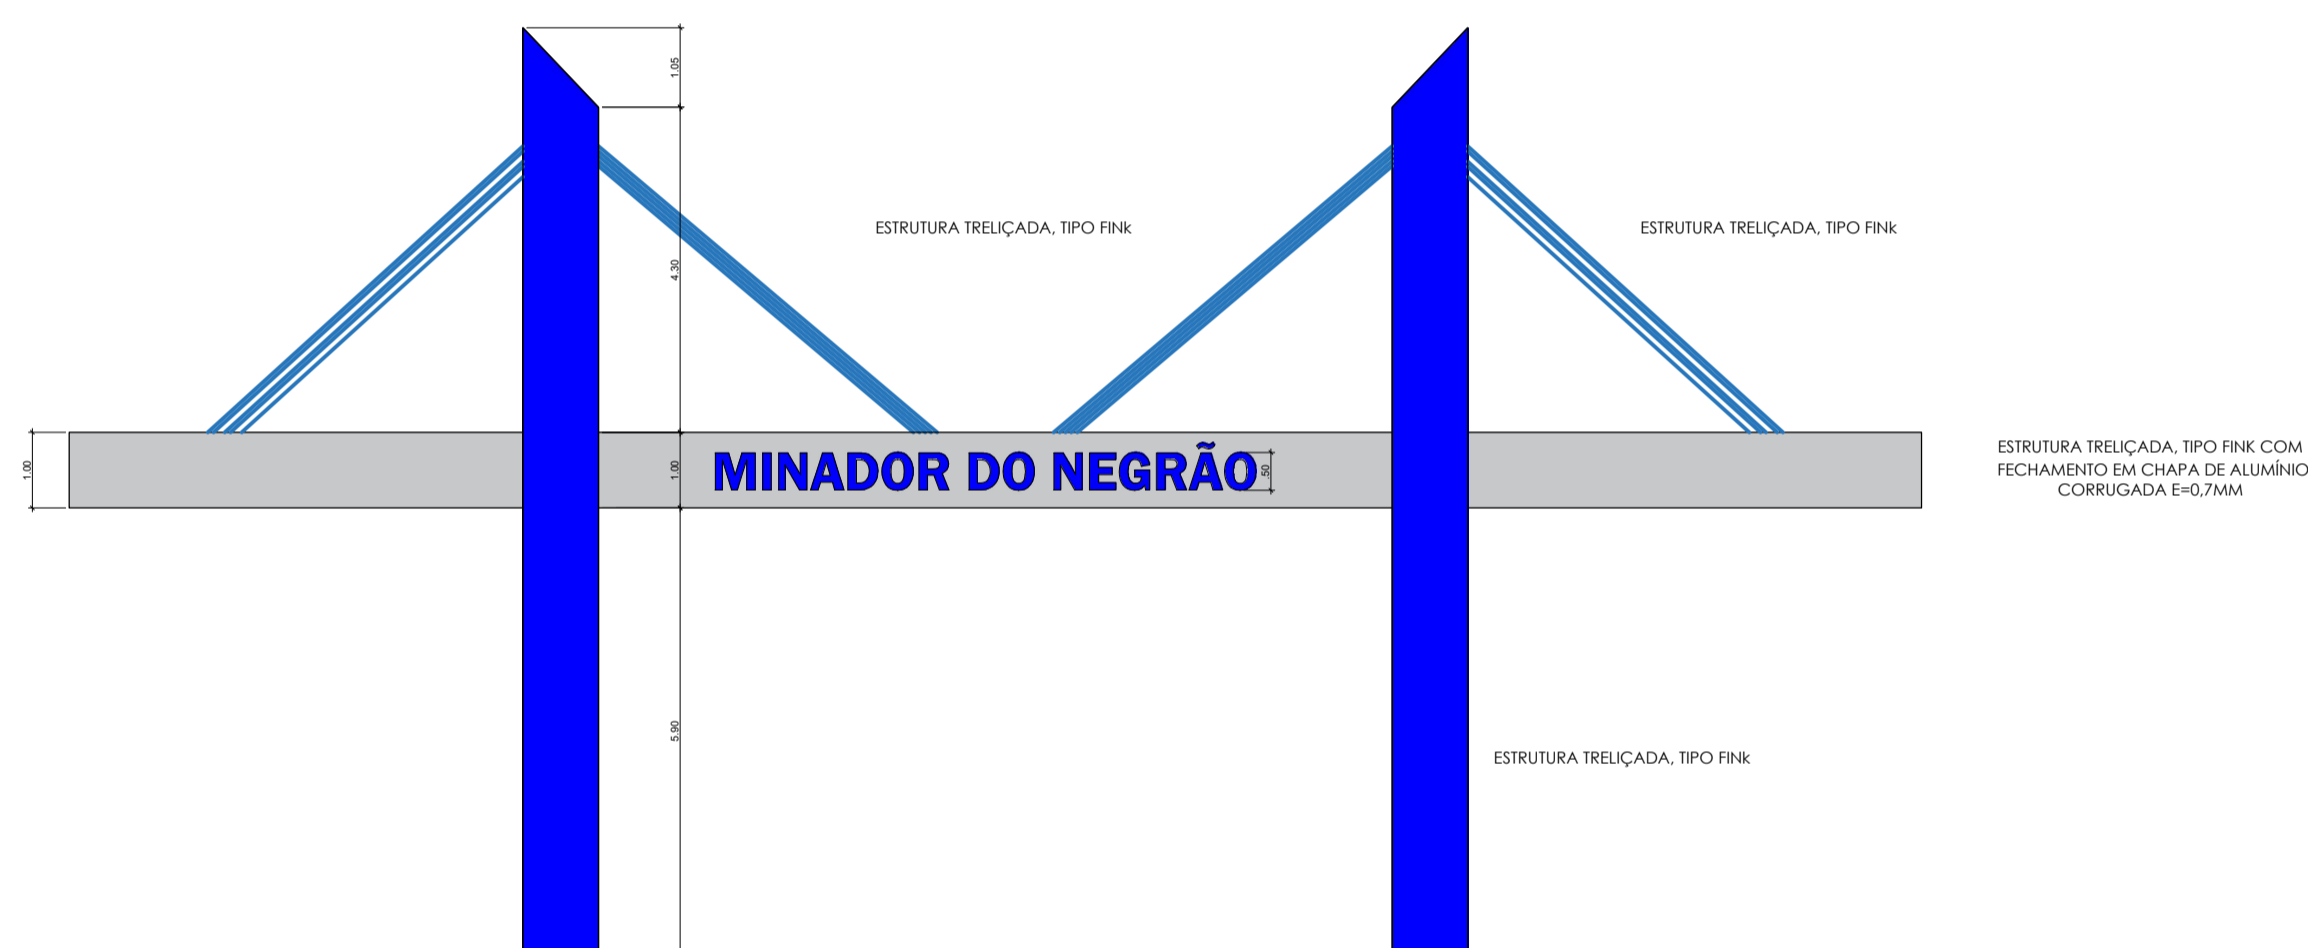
1.05

4.30

ESTRUTURA TRELIÇADA, TIPO FINk

ESTRUTURA TRELIÇADA, TIPO FINk

1.00

1.00

MINADOR DO NEGRÃO

50

ESTRUTURA TRELIÇADA, TIPO FINK COM FECHAMENTO EM CHAPA DE ALUMÍNIO CORRUGADA E=0,7MM

5.90

ESTRUTURA TRELIÇADA, TIPO FINk